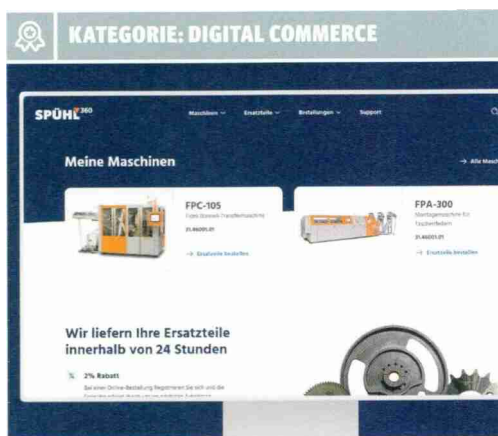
KATEGORIE: DIGITAL COMMERCE

SPÜHL 360

Maschinen ⌄ Ersatzteile ⌄ Bestellungen ⌄ Support

Meine Maschinen

→ Alle Masch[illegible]

FPC-105
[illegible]

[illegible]

→ Ersatzteile bestellen

FPA-300
Montagemaschine für Taschenfedern

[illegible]

→ Ersatzteile bestellen

Wir liefern Ihre Ersatzteile innerhalb von 24 Stunden

% 2% Rabatt

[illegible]